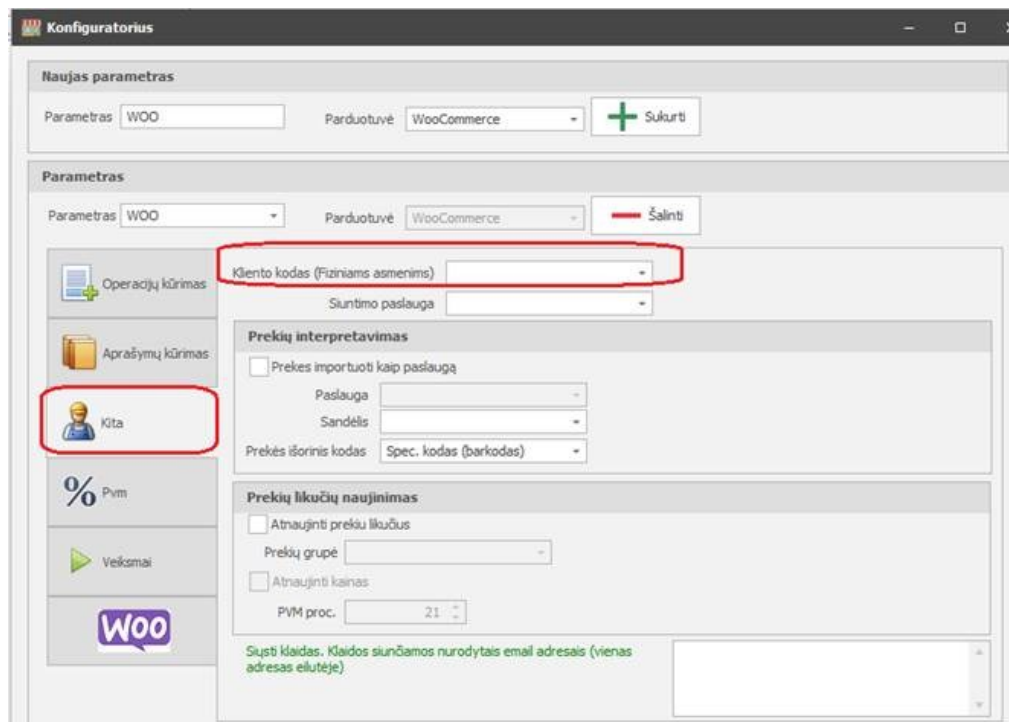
Konfiguratorius

Naujas parametras

Parametras WOO

Parduotuvė WooCommerce

Sukurti

Parametras

Parametras WOO

Parduotuvė WooCommerce

Šalinti

Operacijų kūrimas

Aprašymų kūrimas

Kita

Pvm

Veiksmai

WOO

Kliento kodas (Fiziniams asmenims)

Siuntimo paslauga

Prekių interpretavimas

Prekes importuoti kaip paslaugą

Paslauga

Sandėlis

Prekės išorinis kodas Spec. kodas (barkodas)

Prekių likučių naujinimas

Atnaujinti prekiu likučius

Prekių grupė

Atnaujinti kainas

PVM proc. 21

Siųsti klaidas. Klaidos siunčiamos nurodytais email adresais (vienas adresas eilutėje)